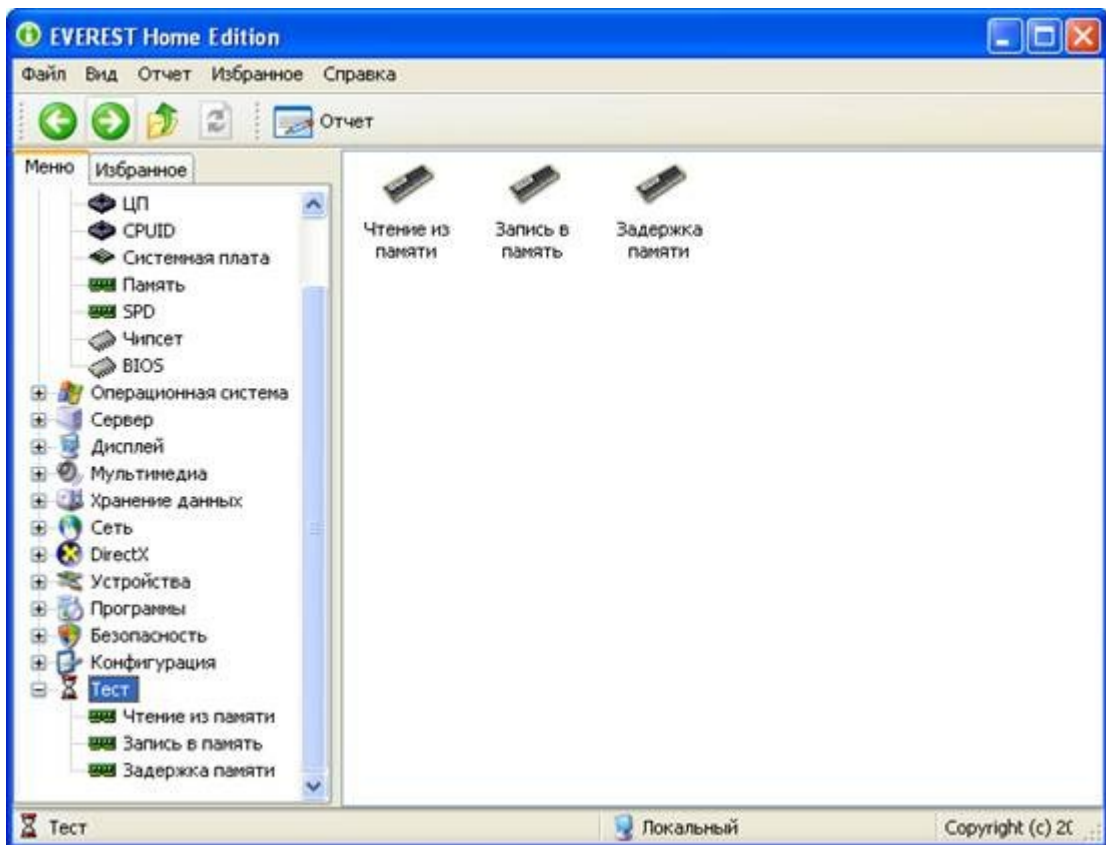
EVEREST Home Edition

Файл Вид Отчет Избранное Справка

Отчет

Меню Избранное

ЦП
CPUID
Системная плата
Память
SPD
Чипсет
BIOS
Операционная система
Сервер
Дисплей
Мультимедиа
Хранение данных
Сеть
DirectX
Устройства
Программы
Безопасность
Конфигурация
Тест
Чтение из памяти
Запись в память
Задержка памяти

Чтение из памяти
Запись в память
Задержка памяти

Тест
Локальный
Copyright (c) 2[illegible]